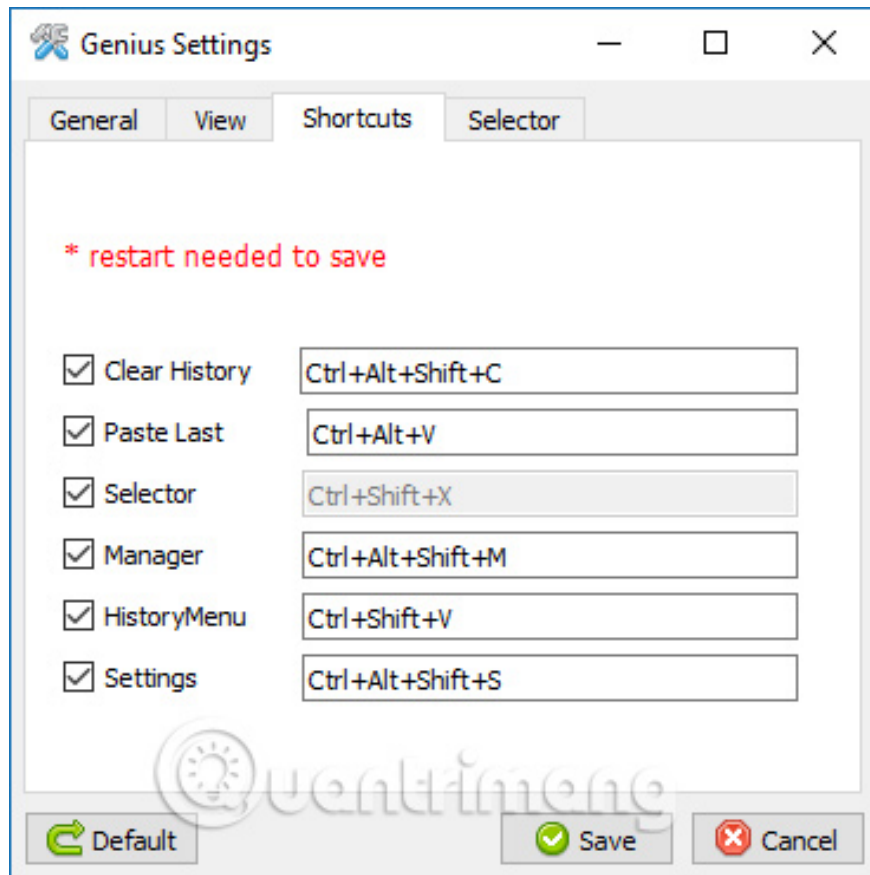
Genius Settings

General | View | Shortcuts | Selector

* restart needed to save

Clear History Ctrl+Alt+Shift+C
Paste Last Ctrl+Alt+V
Selector Ctrl+Shift+X
Manager Ctrl+Alt+Shift+M
HistoryMenu Ctrl+Shift+V
Settings Ctrl+Alt+Shift+S

Quantrimang

Default
Save
Cancel